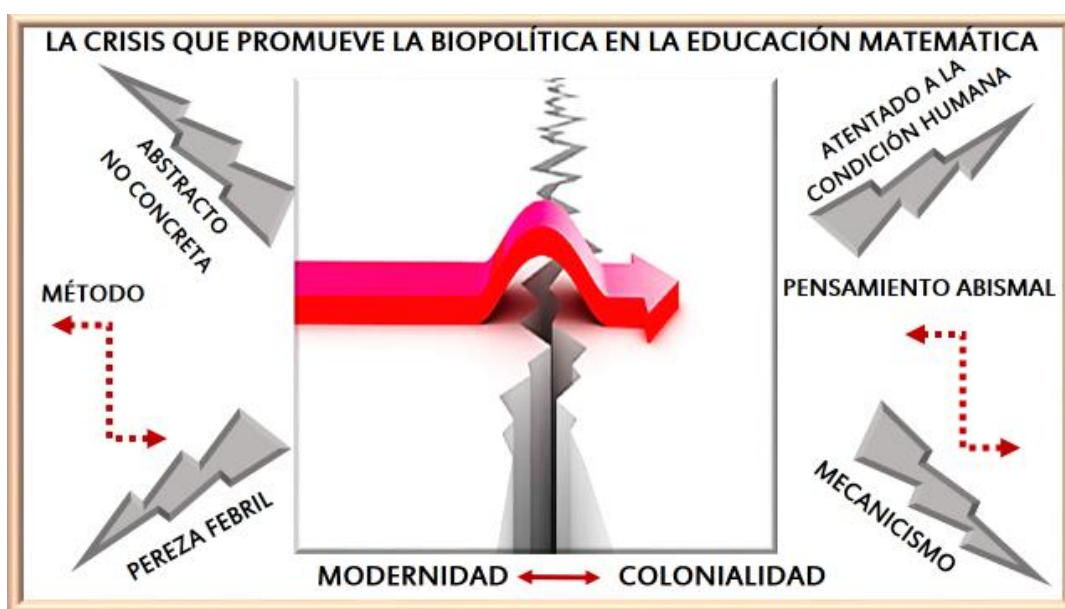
LA CRISIS QUE PROMUEVE LA BIOPOLÍTICA EN LA EDUCACIÓN MATEMÁTICA

ABSTRACTO NO CONCRETA

MÉTODO

PEREZA FEBRIL

ATENTADO A LA CONDICIÓN HUMANA

PENSAMIENTO ABISMAL

MECANICISMO

MODERNIDAD COLONIALIDAD